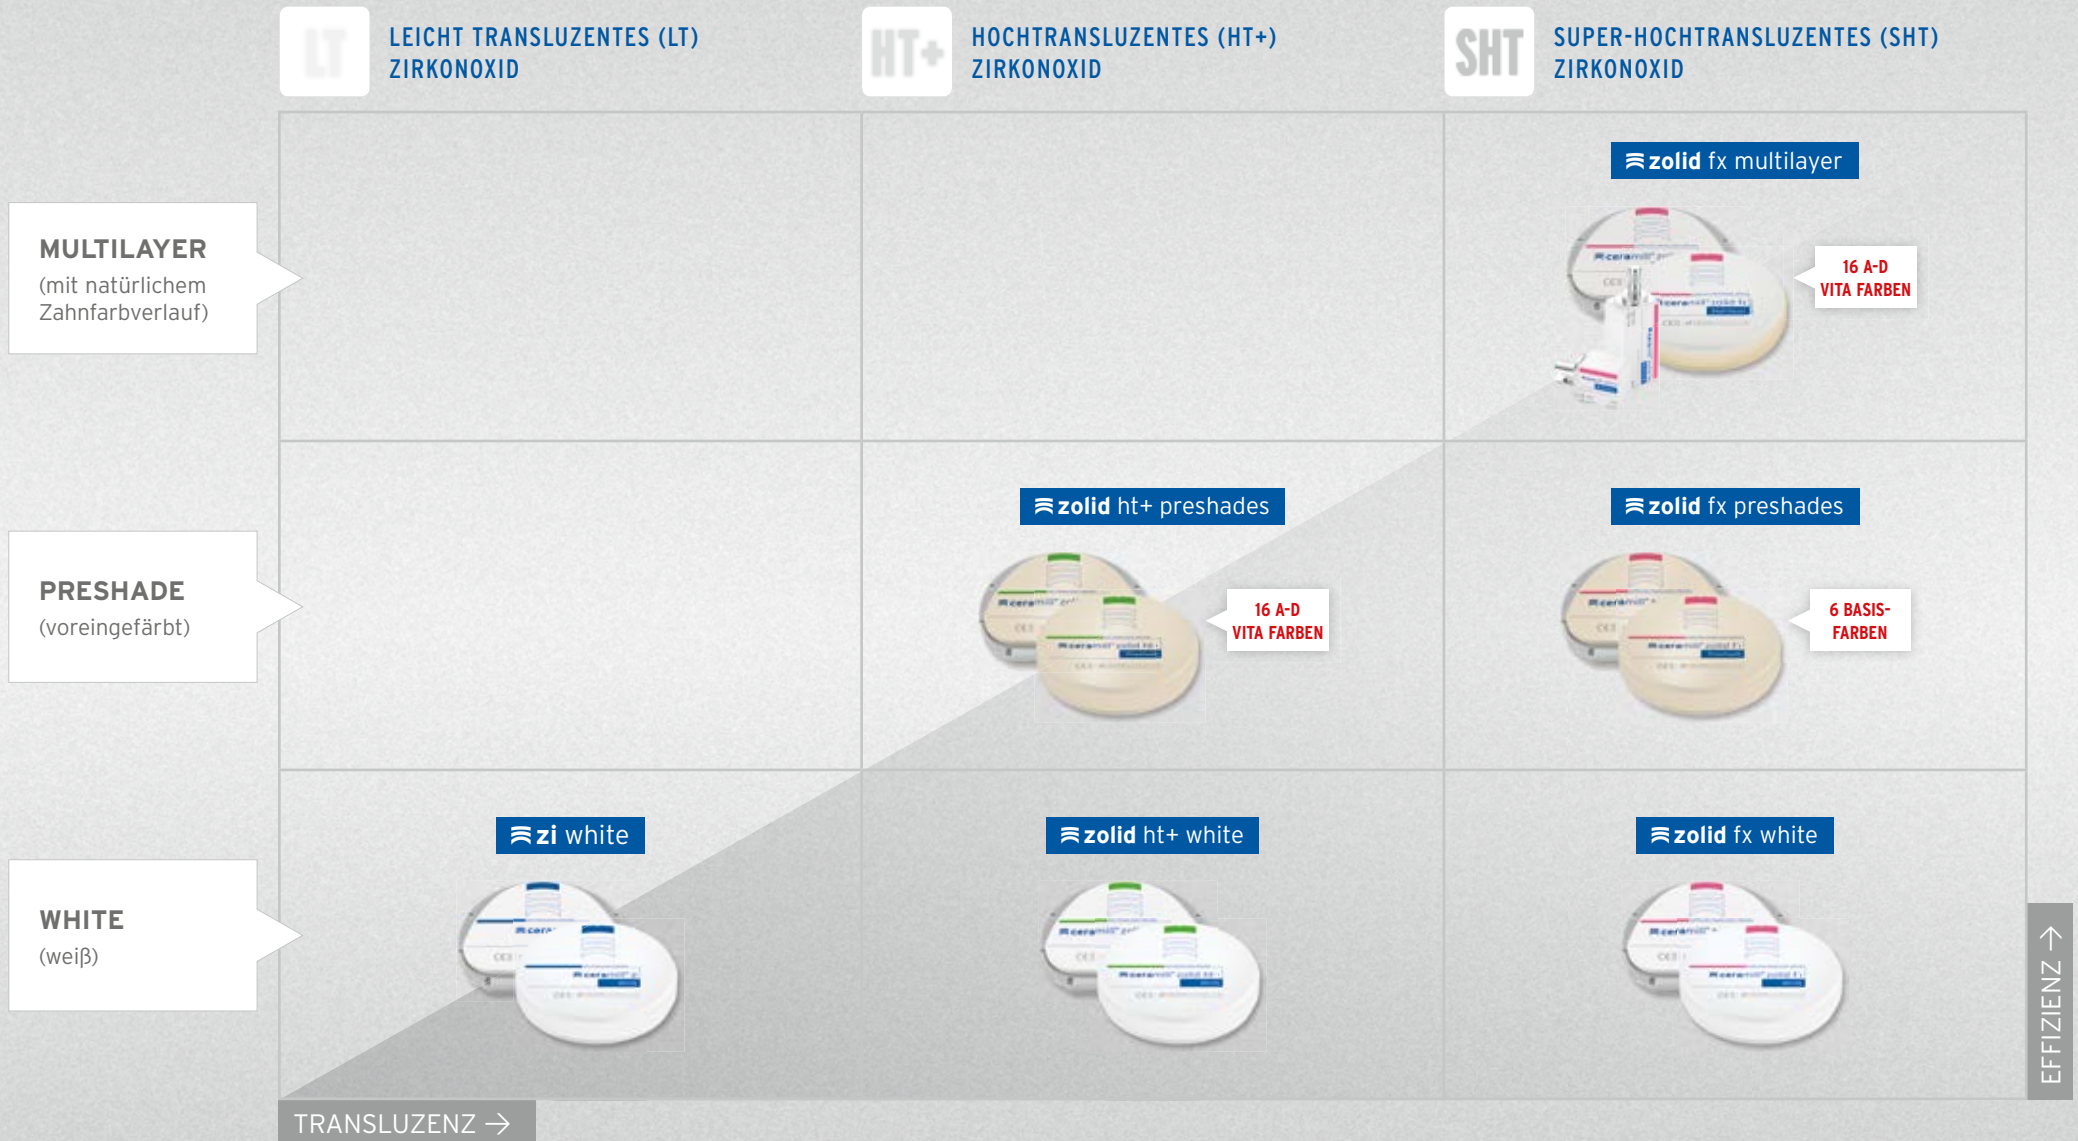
LT LEICHT TRANSLUZENTES (LT) ZIRKONOXID

HT+ HOCHTRANSLUZENTES (HT+) ZIRKONOXID

SHT SUPER-HOCHTRANSLUZENTES (SHT) ZIRKONOXID

MULTILAYER
(mit natürlichem Zahnfarbverlauf)

zolid fx multilayer

16 A-D
VITA FARBEN

PRESHADE
(voreingefärbt)

zolid ht+ preshades

16 A-D
VITA FARBEN

zolid fx preshades

6 BASIS-
FARBEN

WHITE
(weiß)

zi white

zolid ht+ white

zolid fx white

TRANSLUZENZ →

EFFIZIENZ →